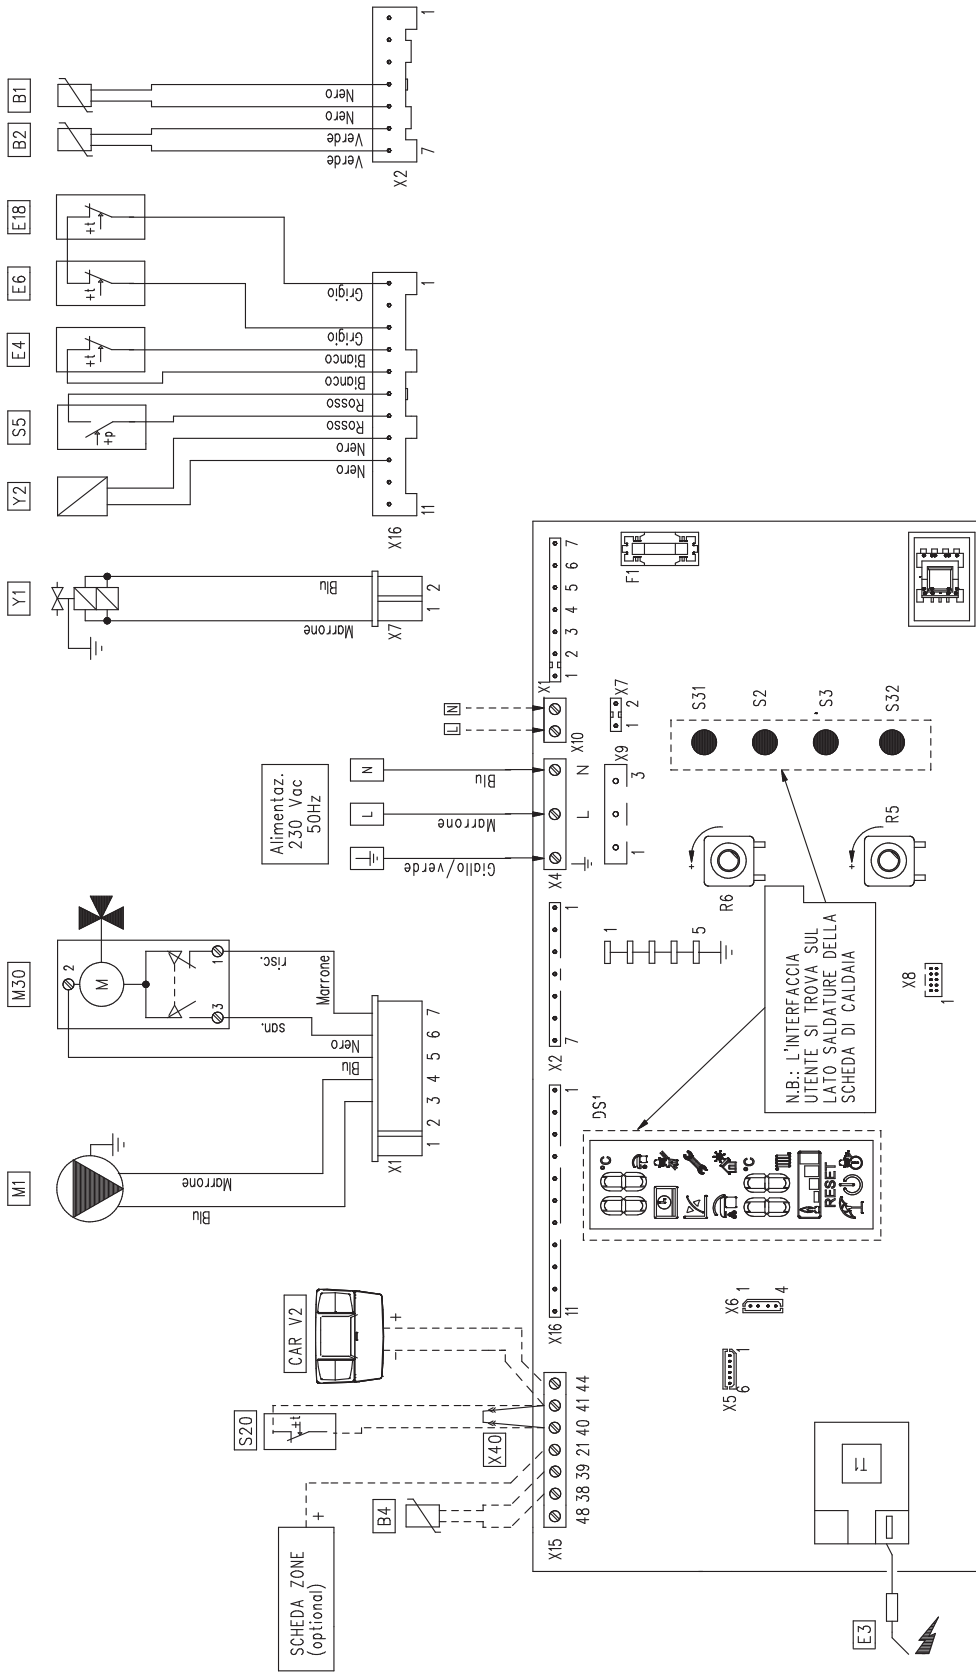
B1
B2
Nero
Nero
Verde
Verde
X2
1
7
E18
E6
E4
S5
Y2
Grigio
Grigio
Bianco
Bianco
Rosso
Rosso
Nero
Nero
X16
1
11
Y1
Blu
Marrone
X7
1 2
1 2
F1
X1
1 2 3 4 5 6 7
X7
1 2
S31
S2
S3
S32
L N
X10
Alimentaz.
230 Vac
50Hz
N
L
Blu
Marrone
Giallo/verde
X4
N
L
X9
1
3
R6
R5
M30
2
M
1
3
risc.
san.
Marrone
Nero
Blu
X1
1 2 3 4 5 6 7
X2
1
7
1
5
N.B.: L'INTERFACCIA
UTENTE SI TROVA SUL
LATO SALDATURE DELLA
SCHEDA DI CALDAIA
X8
1
M1
Marrone
Blu
DS1
°C
°C
RESET
X16
11
X6
1
4
X5
1
6
CAR V2
+
S20
X40
B4
SCHEDA ZONE
(optional)
+
X15
48 38 39 21 40 41 44
E3